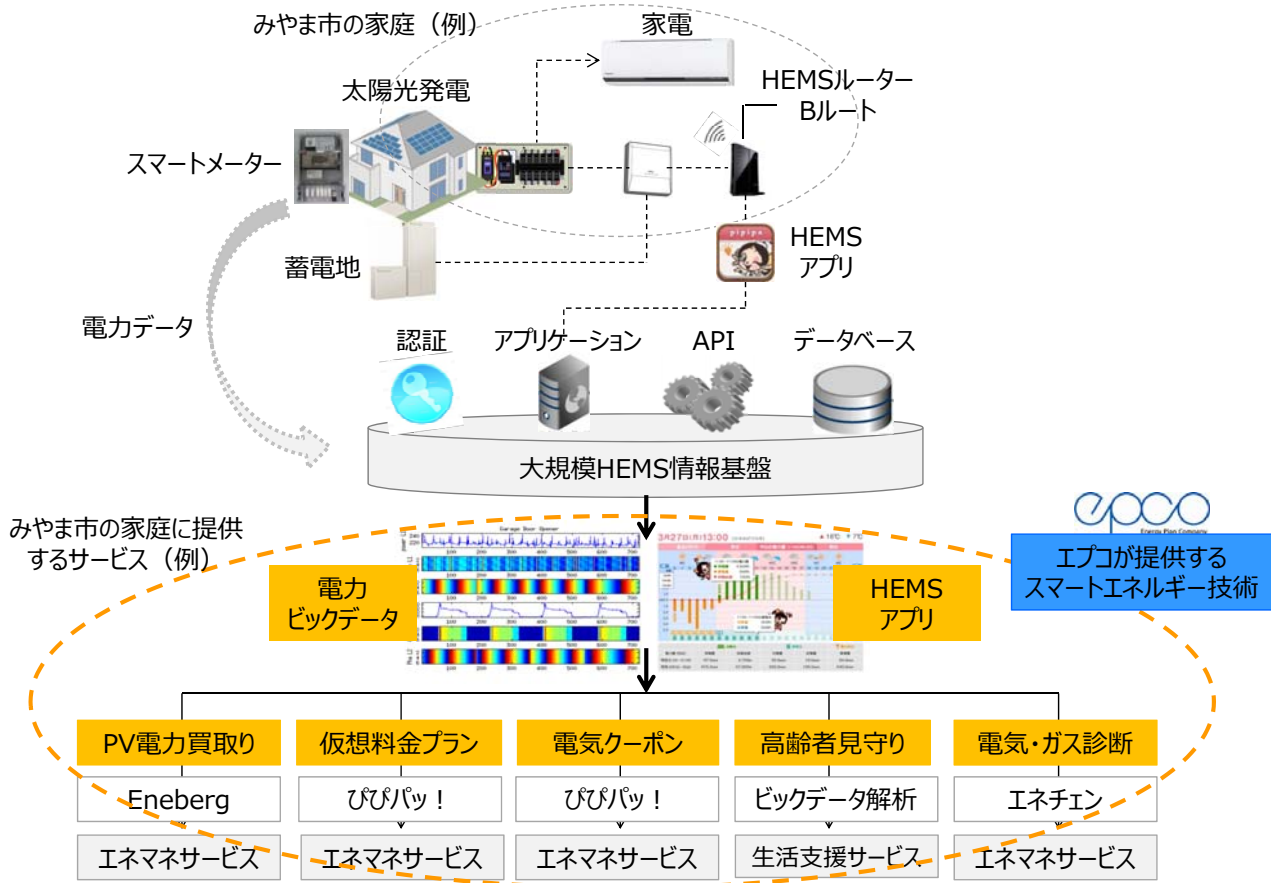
みやま市の家庭（例）

家電

太陽光発電

HEMSルーター
Bルート

スマートメーター

蓄電地

HEMS
アプリ

電力データ

認証

アプリケーション

API

データベース

大規模HEMS情報基盤

みやま市の家庭に提供するサービス（例）

epco

エプコが提供する
スマートエネルギー技術

電力
ビックデータ

HEMS
アプリ

PV電力買取り

仮想料金プラン

電気クーポン

高齢者見守り

電気・ガス診断

Eneberg

ぴぴパッ！

ぴぴパッ！

ビックデータ解析

エネチェン

エネマネサービス

エネマネサービス

エネマネサービス

生活支援サービス

エネマネサービス